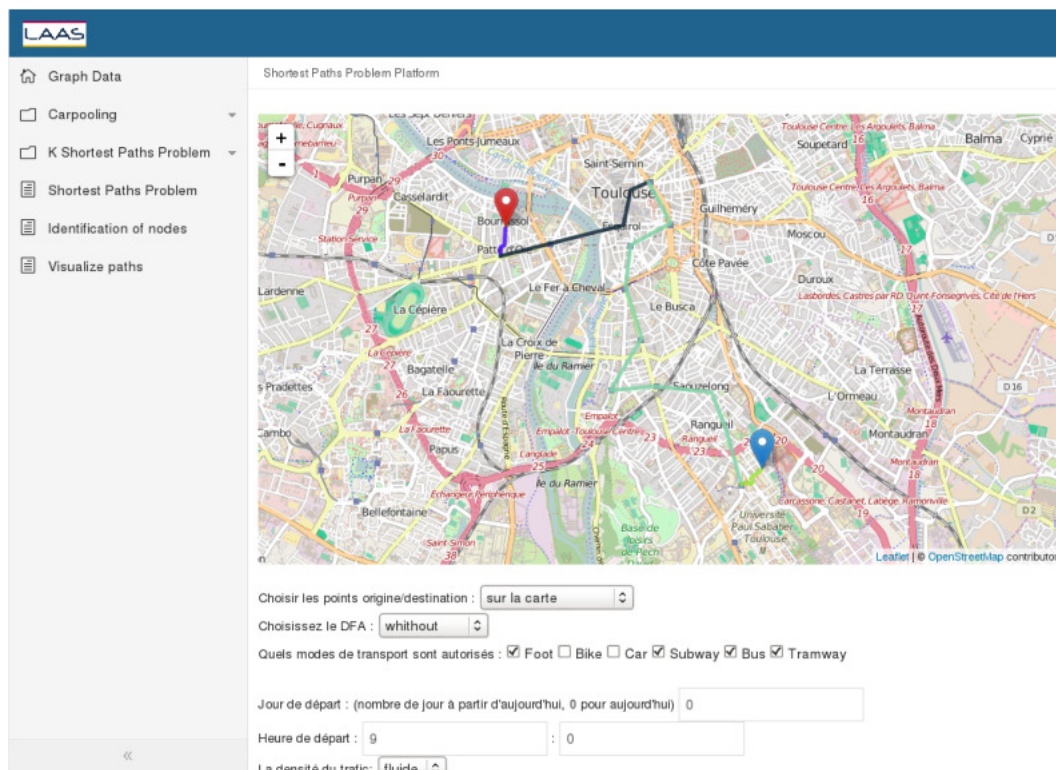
LAAS

Graph Data
Carpooling
K Shortest Paths Problem
Shortest Paths Problem
Identification of nodes
Visualize paths

«

Shortest Paths Problem Platform

+
-

Les Sept Deniers
Cugnaux
Les Ponts-Jumeaux
Toulouse Centre, Les Argoulets, Balma
Soupetard
Balma
Cyprié
Saint-Sernin
Purpan
Casselardit
Toulouse
Toulouse Centre, Les Argoulets, Balma
Bourrassol
Guilheméry
Station Service
Patte d'Oie
Esquirol
Moscou
Côte Pavée
Lardenne
Le Fer à Cheval
Duroux
Lasbordes, Castres par RD, Quint-Fonsegrives, Cité de l'Hers
La Cépière
Le Busca
La Croix de Pierre
Île du Ramier
La Cépière
Bagatelle
La Terrasse
Pradettes
La Faourette
Saouzelong
D16
L'Ormeau
Empalot
Rangueil
Montaudran
Cambo
La Faourette
Empalot - Toulouse Centre
Rangueil
Montaudran
Papus
Langlade
Île du Ramier
Échangeur Périphérique
Carcassonne, Castanet, Labège, Ramonville
Bellefontaine
Université Paul Sabatier Toulouse
D2
Base de loisirs de Pech David
Saint-Simon
Leaflet | © OpenStreetMap contributors

Choisir les points origine/destination : sur la carte
Choisissez le DFA : whithout
Quels modes de transport sont autorisés : ☑ Foot ☐ Bike ☐ Car ☑ Subway ☑ Bus ☑ Tramway

Jour de départ : (nombre de jour à partir d'aujourd'hui, 0 pour aujourd'hui) 0
Heure de départ : 9 : 0
La densité du trafic: fluide